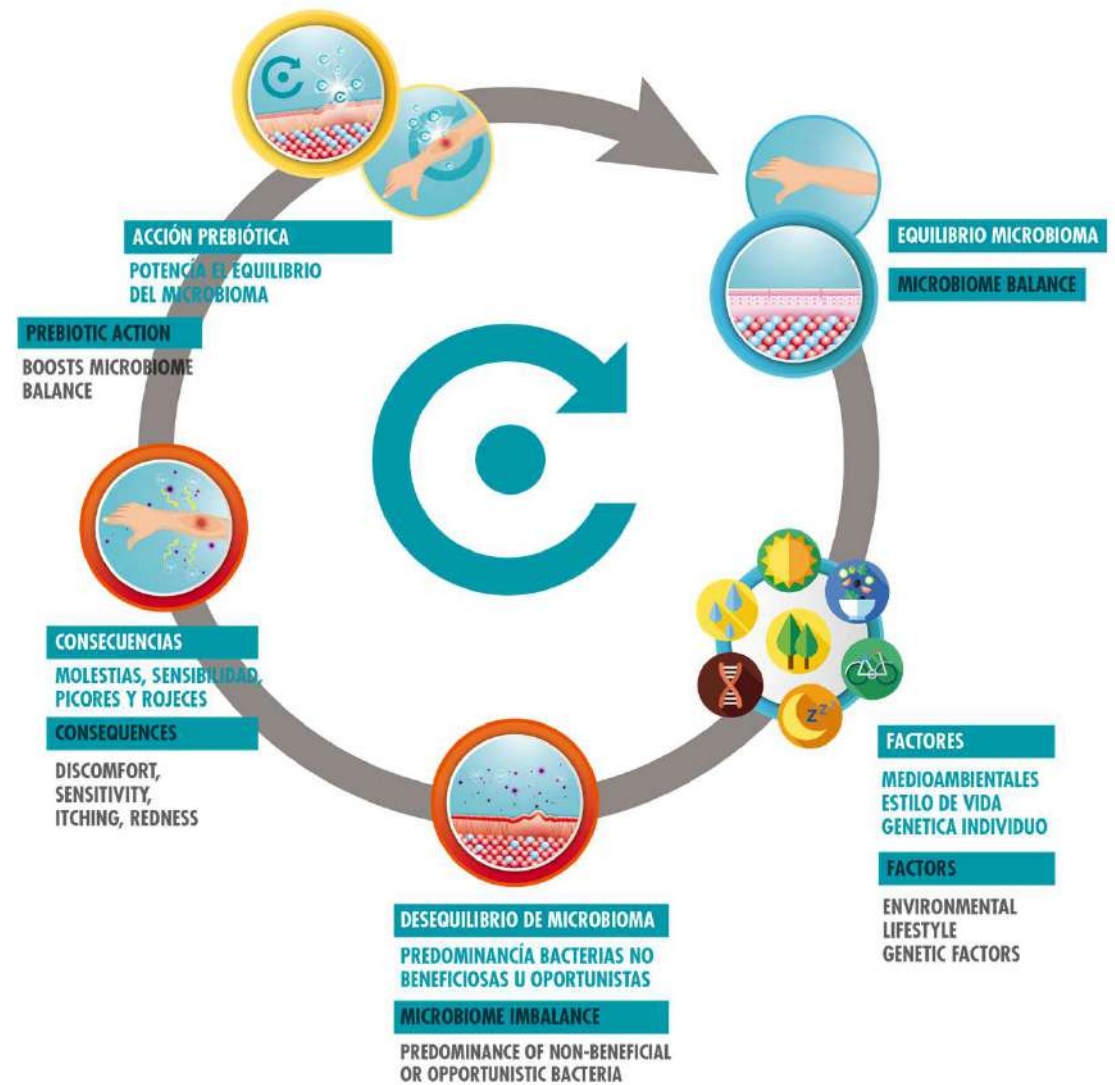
ACCIÓN PREBIÓTICA

POTENCÍA EL EQUILIBRIO DEL MICROBIOMA

PREBIOTIC ACTION

BOOSTS MICROBIOME BALANCE

EQUILIBRIO MICROBIOMA

MICROBIOME BALANCE

CONSECUENCIAS

MOLESTIAS, SENSIBILIDAD, PICORES Y ROJECES

CONSEQUENCES

DISCOMFORT, SENSITIVITY, ITCHING, REDNESS

FACTORES

MEDIOAMBIENTALES
ESTILO DE VIDA
GENETICA INDIVIDUO

FACTORS

ENVIRONMENTAL
LIFESTYLE
GENETIC FACTORS

DESEQUILIBRIO DE MICROBIOMA

PREDOMINANCÍA BACTERIAS NO BENEFICIOSAS U OPORTUNISTAS

MICROBIOME IMBALANCE

PREDOMINANCE OF NON-BENEFICIAL OR OPPORTUNISTIC BACTERIA